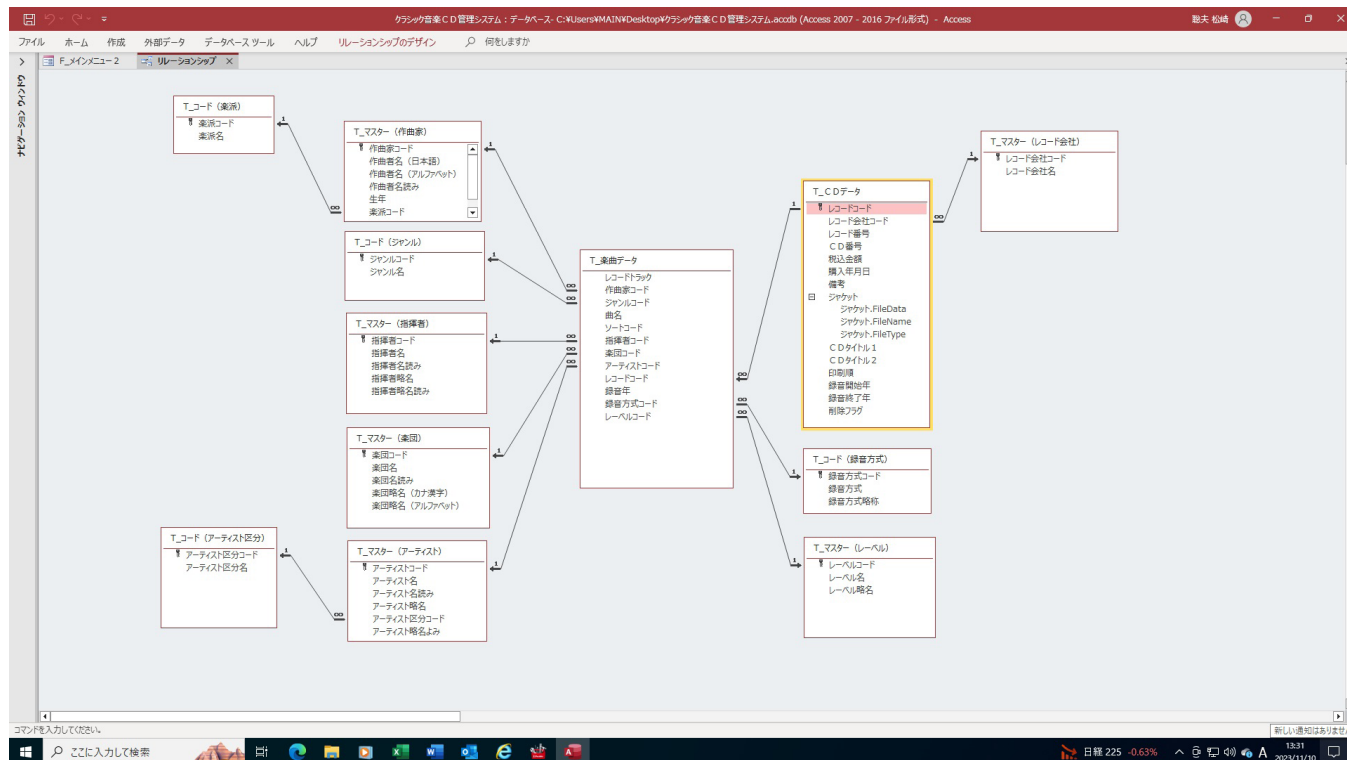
クラシック音楽ＣＤ管理システム : データベース- C:¥Users¥MAIN¥Desktop¥クラシック音楽ＣＤ管理システム.accdb (Access 2007 - 2016 ファイル形式) - Access

聡夫 松崎

ファイル ホーム 作成 外部データ データベース ツール ヘルプ リレーションシップのデザイン 何をしますか

F_メインメニュー２ リレーションシップ

ナビゲーション ウィンドウ

T_コード（楽派）
楽派コード
楽派名

T_マスター（作曲家）
作曲家コード
作曲者名（日本語）
作曲者名（アルファベット）
作曲者名読み
生年
楽派コード

T_コード（ジャンル）
ジャンルコード
ジャンル名

T_マスター（指揮者）
指揮者コード
指揮者名
指揮者名読み
指揮者略名
指揮者略名読み

T_マスター（楽団）
楽団コード
楽団名
楽団名読み
楽団略名（カナ漢字）
楽団略名（アルファベット）

T_コード（アーティスト区分）
アーティスト区分コード
アーティスト区分名

T_マスター（アーティスト）
アーティストコード
アーティスト名
アーティスト名読み
アーティスト略名
アーティスト区分コード
アーティスト略名よみ

T_楽曲データ
レコードトラック
作曲家コード
ジャンルコード
曲名
ソートコード
指揮者コード
楽団コード
アーティストコード
レコードコード
録音年
録音方式コード
レーベルコード

T_ＣＤデータ
レコードコード
レコード会社コード
レコード番号
ＣＤ番号
税込金額
購入年月日
備考
ジャケット
ジャケット.FileData
ジャケット.FileName
ジャケット.FileType
ＣＤタイトル１
ＣＤタイトル２
印刷順
録音開始年
録音終了年
削除フラグ

T_マスター（レコード会社）
レコード会社コード
レコード会社名

T_コード（録音方式）
録音方式コード
録音方式
録音方式略称

T_マスター（レーベル）
レーベルコード
レーベル名
レーベル略名

コマンドを入力してください。

新しい通知はありませ

ここに入力して検索

日経 225 -0.63%

13:31
2023/11/10